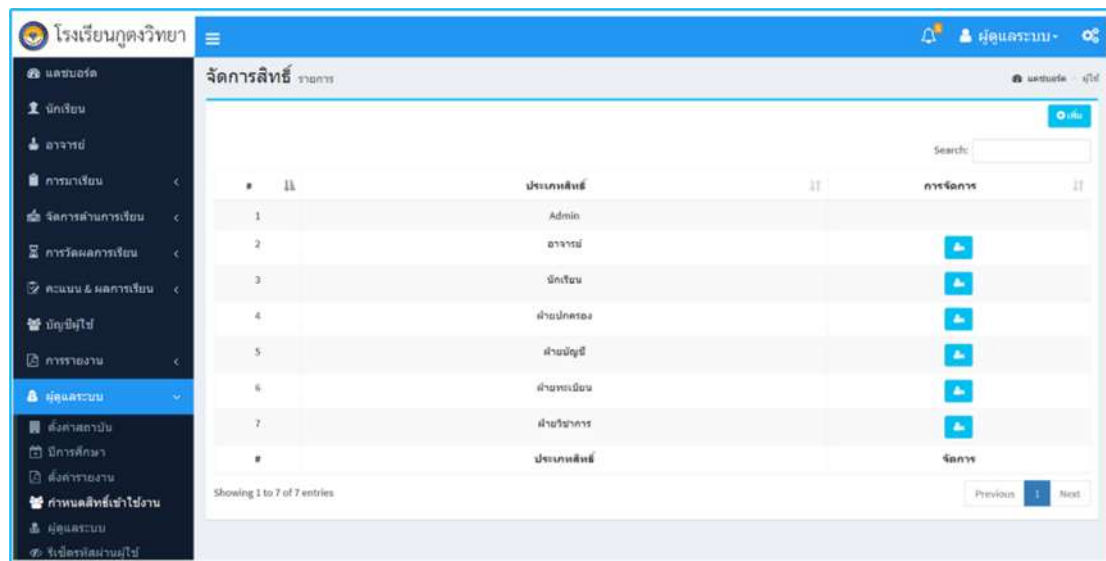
โรงเรียนกูดงวิทยา

ผู้ดูแลระบบ

แดชบอร์ด
นักเรียน
อาจารย์
การมาเรียน
จัดการด้านการเรียน
การวัดผลการเรียน
คะแนน & ผลการเรียน
บัญชีผู้ใช้
การรายงาน
ผู้ดูแลระบบ
ตั้งค่าสถาบัน
ปีการศึกษา
ตั้งค่ารายงาน
กำหนดสิทธิ์เข้าใช้งาน
ผู้ดูแลระบบ
รีเซ็ตรหัสผ่านผู้ใช้

จัดการสิทธิ์ รายการ

แดชบอร์ด > ผู้ใช้

เพิ่ม

Search:

| # | ประเภทสิทธิ์ | การจัดการ |
|---|---|---|
| 1 | Admin | |
| 2 | อาจารย์ | |
| 3 | นักเรียน | |
| 4 | ฝ่ายปกครอง | |
| 5 | ฝ่ายบัญชี | |
| 6 | ฝ่ายทะเบียน | |
| 7 | ฝ่ายวิชาการ | |
| # | ประเภทสิทธิ์ | จัดการ |

Showing 1 to 7 of 7 entries

Previous 1 Next